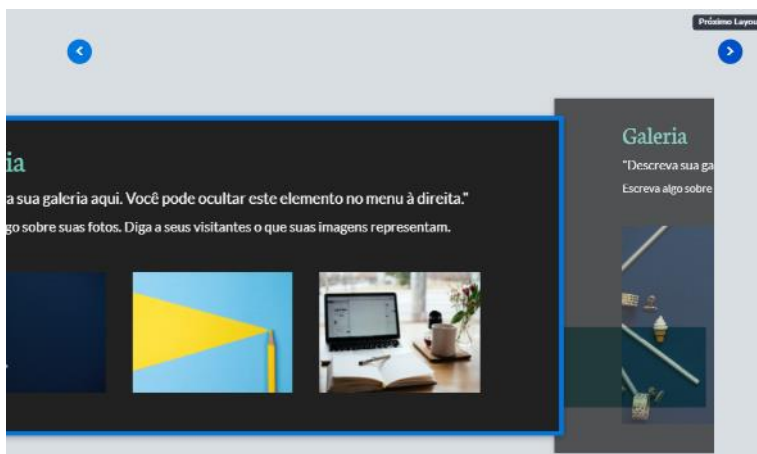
Próximo Layou

ia

a sua galeria aqui. Você pode ocultar este elemento no menu à direita."

go sobre suas fotos. Diga a seus visitantes o que suas imagens representam.

Galeria

"Descreva sua ga

Escreva algo sobre